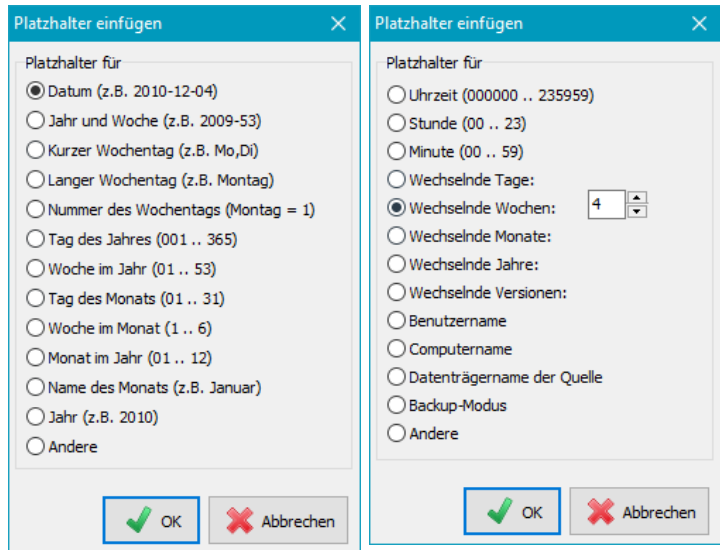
Platzhalter einfügen

Platzhalter für

Datum (z.B. 2010-12-04)
Jahr und Woche (z.B. 2009-53)
Kurzer Wochentag (z.B. Mo,Di)
Langer Wochentag (z.B. Montag)
Nummer des Wochentags (Montag = 1)
Tag des Jahres (001 .. 365)
Woche im Jahr (01 .. 53)
Tag des Monats (01 .. 31)
Woche im Monat (1 .. 6)
Monat im Jahr (01 .. 12)
Name des Monats (z.B. Januar)
Jahr (z.B. 2010)
Andere

OK
Abbrechen

Platzhalter einfügen

Platzhalter für

Uhrzeit (000000 .. 235959)
Stunde (00 .. 23)
Minute (00 .. 59)
Wechselnde Tage:
Wechselnde Wochen: 4
Wechselnde Monate:
Wechselnde Jahre:
Wechselnde Versionen:
Benutzername
Computername
Datenträgername der Quelle
Backup-Modus
Andere

OK
Abbrechen